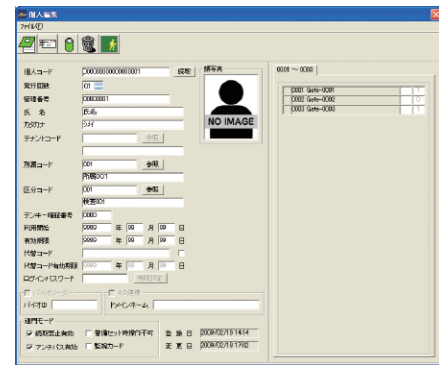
個人編集
ファイル(F)

個人コード 0000000000000001 採取
発行回数 01
管理番号 00000001
氏名 氏名
カタカナ シメイ
テナントコード 参照
所属コード 001 参照
所属001
区分コード 001 参照
区分001
テンキー暗証番号 0000
利用開始 9999 年 99 月 99 日
有効期限 9999 年 99 月 99 日
代替コード
代替コード有効期限 0000 年 00 月 00 日
ログインパスワード 暗証設定
バイオID
ドメインネーム
通門モード
☑ 退館禁止無効 ☐ 警備セット時操作可 登録日 2009/02/18 14:14
☑ アンチパス無効 ☐ 監視カード 変更日 2009/02/18 17:52

顔写真
NO IMAGE

0001 ~ 0000
0001 Gate-0001
0002 Gate-0002
0003 Gate-0003